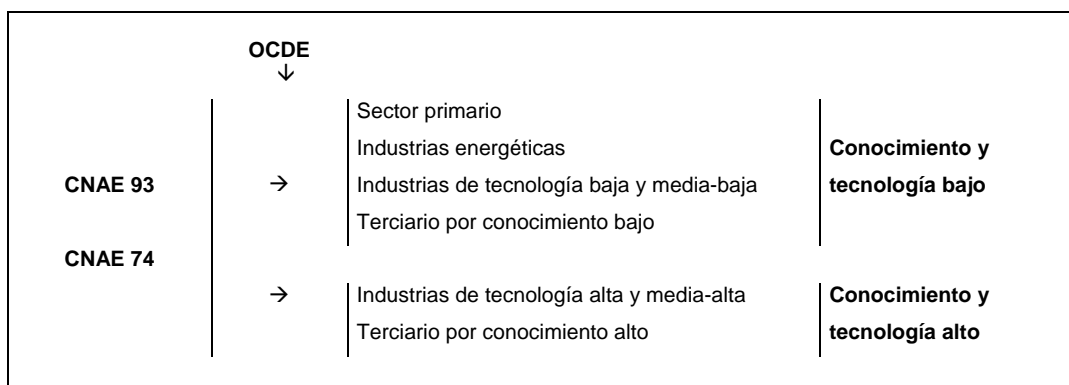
OCDE
↓

CNAE 93
CNAE 74

→
Sector primario
Industrias energéticas
Industrias de tecnología baja y media-baja
Terciario por conocimiento bajo

**Conocimiento y tecnología bajo**

→
Industrias de tecnología alta y media-alta
Terciario por conocimiento alto

**Conocimiento y tecnología alto**